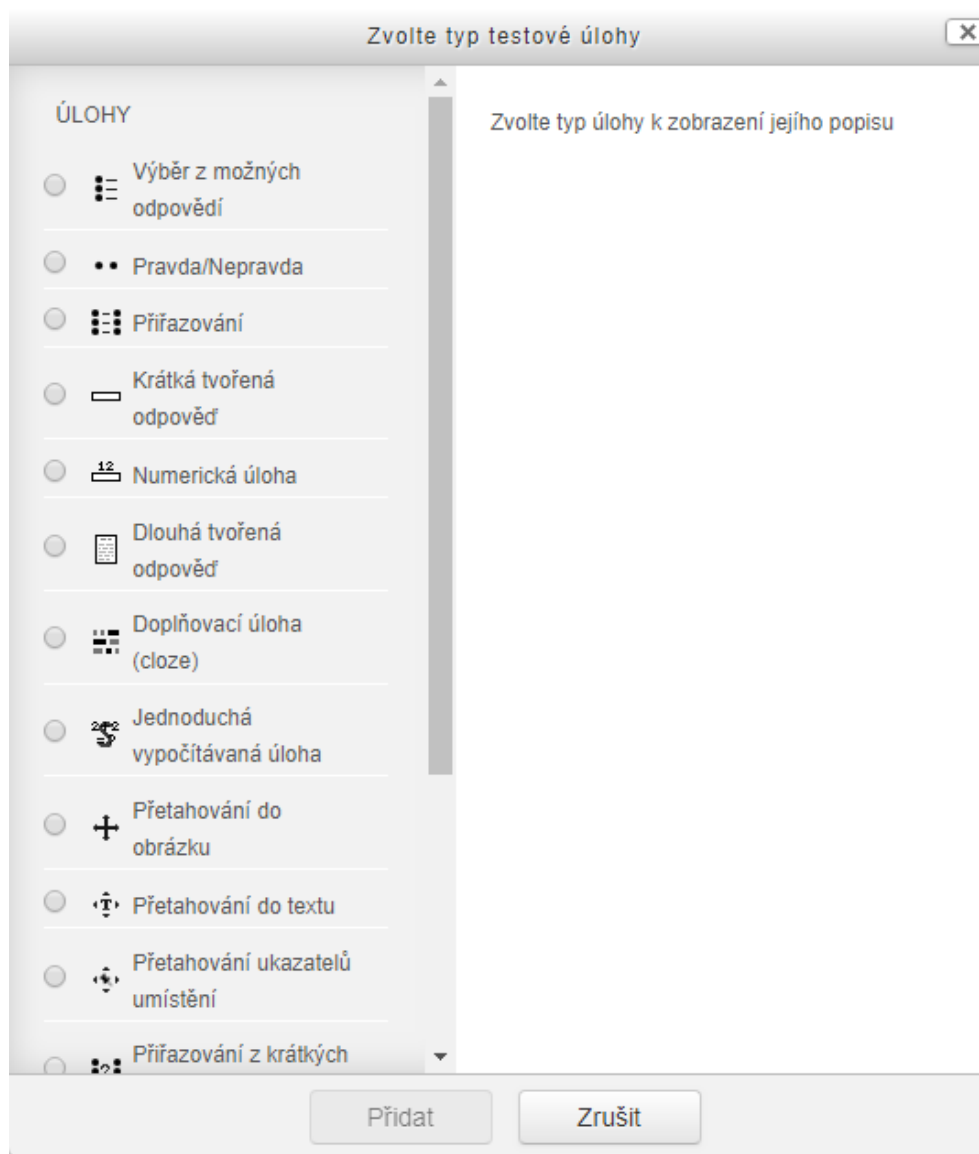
Zvolte typ testové úlohy

ÚLOHY

Výběr z možných odpovědí

Pravda/Nepravda

Přiřazování

Krátká tvořená odpověď

Numerická úloha

Dlouhá tvořená odpověď

Doplňovací úloha (cloze)

Jednoduchá vypočítávaná úloha

Přetahování do obrázku

Přetahování do textu

Přetahování ukazatelů umístění

Přiřazování z krátkých

Zvolte typ úlohy k zobrazení jejího popisu

Přidat

Zrušit